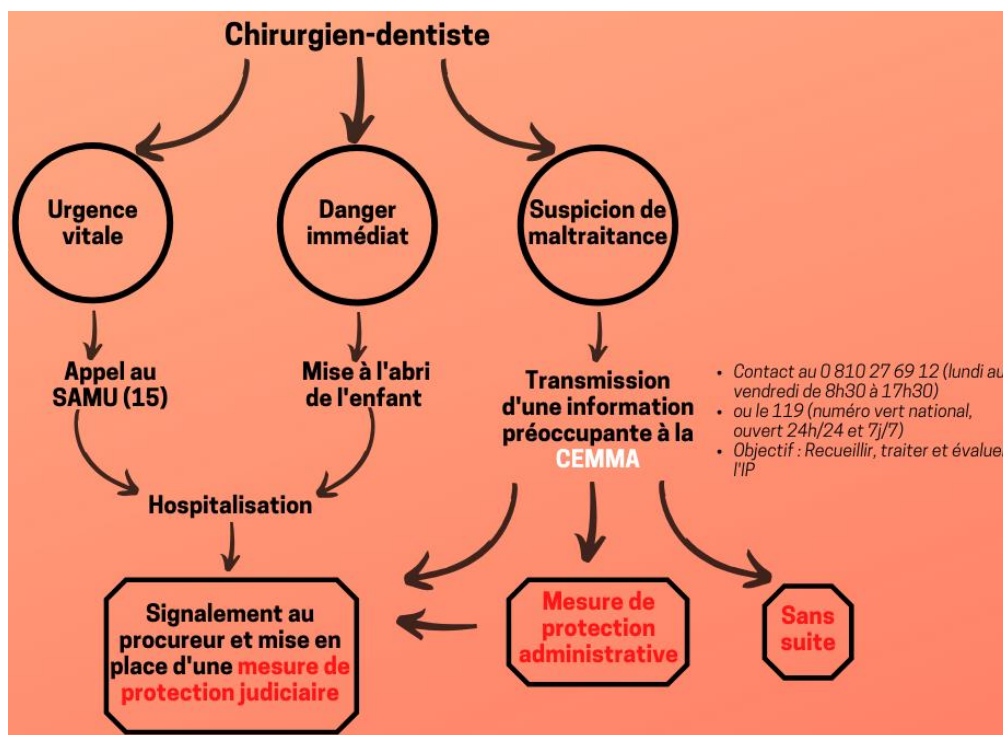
Chirurgien-dentiste

Urgence vitale

Danger immédiat

Suspicion de maltraitance

Appel au SAMU (15)

Mise à l'abri de l'enfant

Transmission d'une information préoccupante à la CEMMA

• Contact au 0 810 27 69 12 (lundi au vendredi de 8h30 à 17h30)
• ou le 119 (numéro vert national, ouvert 24h/24 et 7j/7)
• Objectif : Recueillir, traiter et évaluer l'IP

Hospitalisation

Signalement au procureur et mise en place d'une mesure de protection judiciaire

Mesure de protection administrative

Sans suite